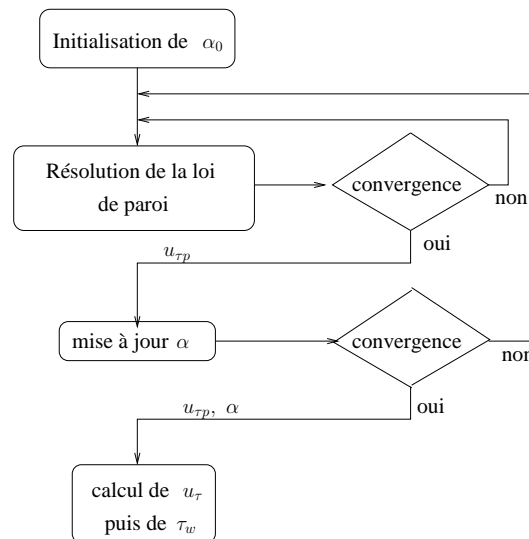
Initialisation de $\alpha_0$

Résolution de la loi de paroi

convergence

non

oui

$u_{\tau p}$

mise à jour $\alpha$

convergence

non

oui

$u_{\tau p},\ \alpha$

calcul de $u_\tau$ puis de $\tau_w$